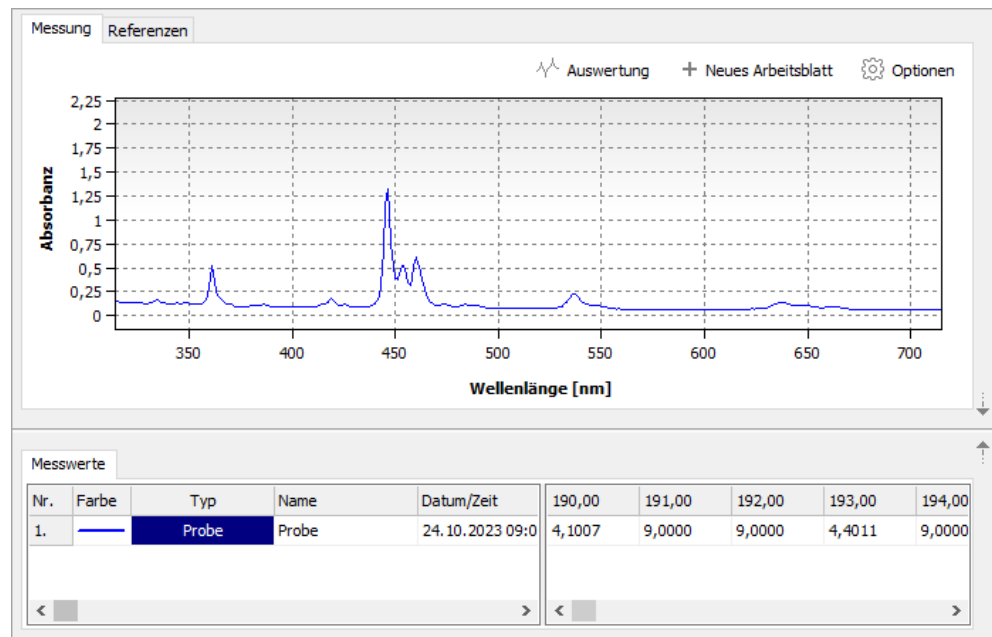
Messung Referenzen

Auswertung + Neues Arbeitsblatt Optionen

2,25
2
1,75
1,5
1,25
1
0,75
0,5
0,25
0

Absorbanz

350 400 450 500 550 600 650 700

Wellenlänge [nm]

Messwerte

| Nr. | Farbe | Typ | Name | Datum/Zeit |
|---|---|---|---|---|
| 1. | | Probe | Probe | 24.10.2023 09:0 |

| 190,00 | 191,00 | 192,00 | 193,00 | 194,00 |
|---|---|---|---|---|
| 4,1007 | 9,0000 | 9,0000 | 4,4011 | 9,0000 |